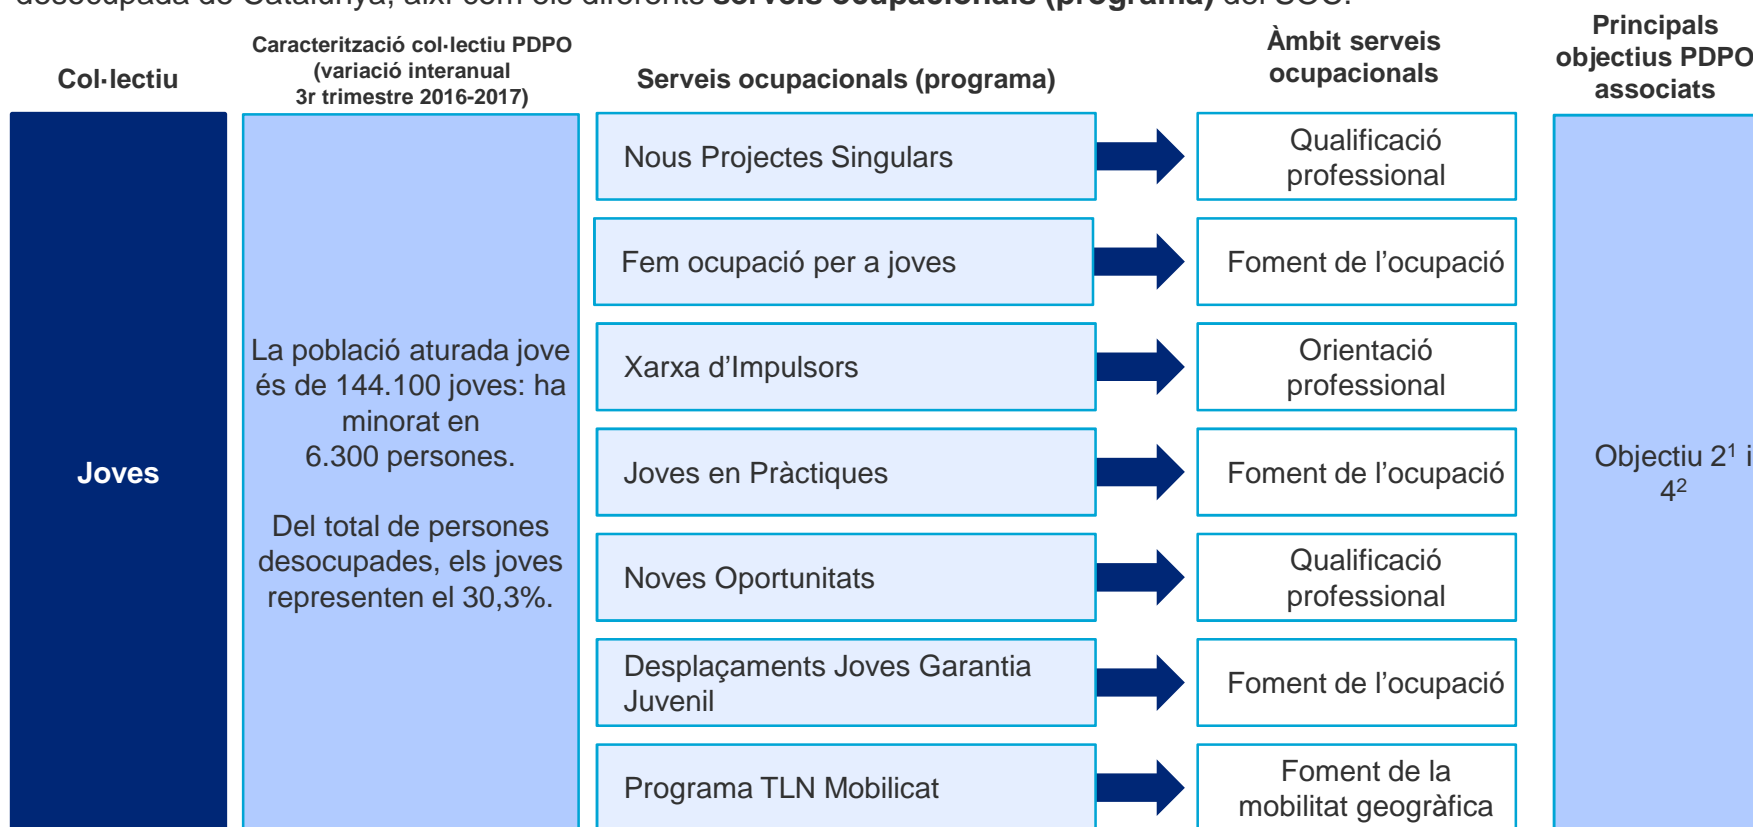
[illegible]

| Col·lectiu | Caracterització col·lectiu PDPO (variació interanual 3r trimestre 2016-2017) | Serveis ocupacionals (programa) | Àmbit serveis ocupacionals | Principals objectius PDPO associats |
|---|---|---|---|---|
| Joves | La població aturada jove és de 144.100 joves: ha minorat en 6.300 persones. Del total de persones desocupades, els joves representen el 30,3%. | Nous Projectes Singulars | Qualificació professional | Objectiu $2^1$ i $4^2$ |
| | | Fem ocupació per a joves | Foment de l'ocupació | |
| | | Xarxa d'Impulsors | Orientació professional | |
| | | Joves en Pràctiques | Foment de l'ocupació | |
| | | Noves Oportunitats | Qualificació professional | |
| | | Desplaçaments Joves Garantia Juvenil | Foment de l'ocupació | |
| | | Programa TLN Mobilicat | Foment de la mobilitat geogràfica | |